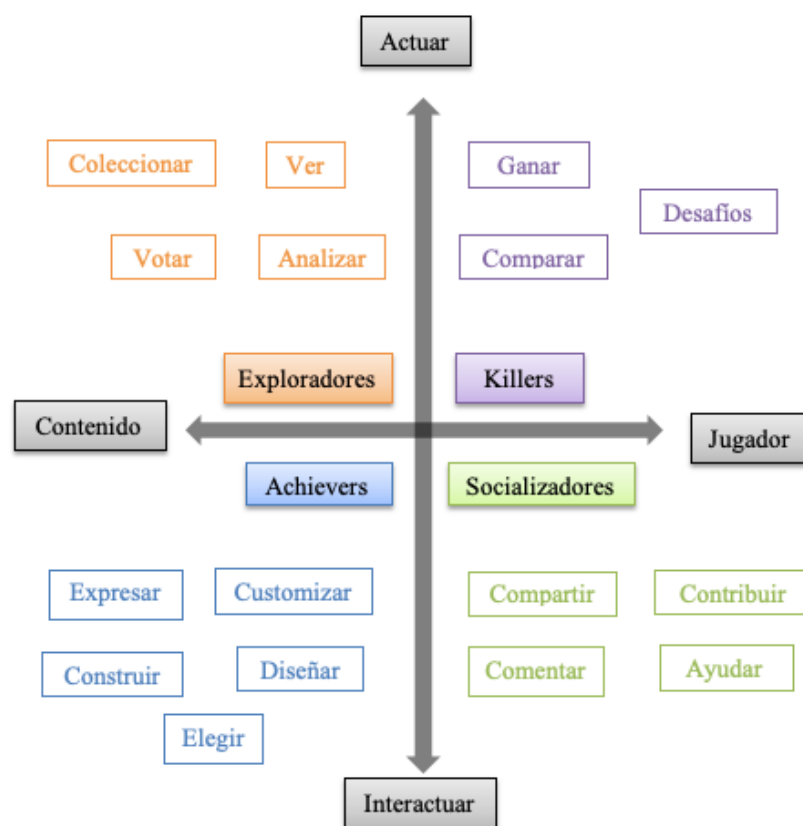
Actuar

Coleccionar
Ver
Votar
Analizar

Ganar
Desafíos
Comparar

Exploradores
Killers

Contenido
Jugador

Achievers
Socializadores

Expresar
Customizar
Construir
Diseñar
Elegir

Compartir
Contribuir
Comentar
Ayudar

Interactuar